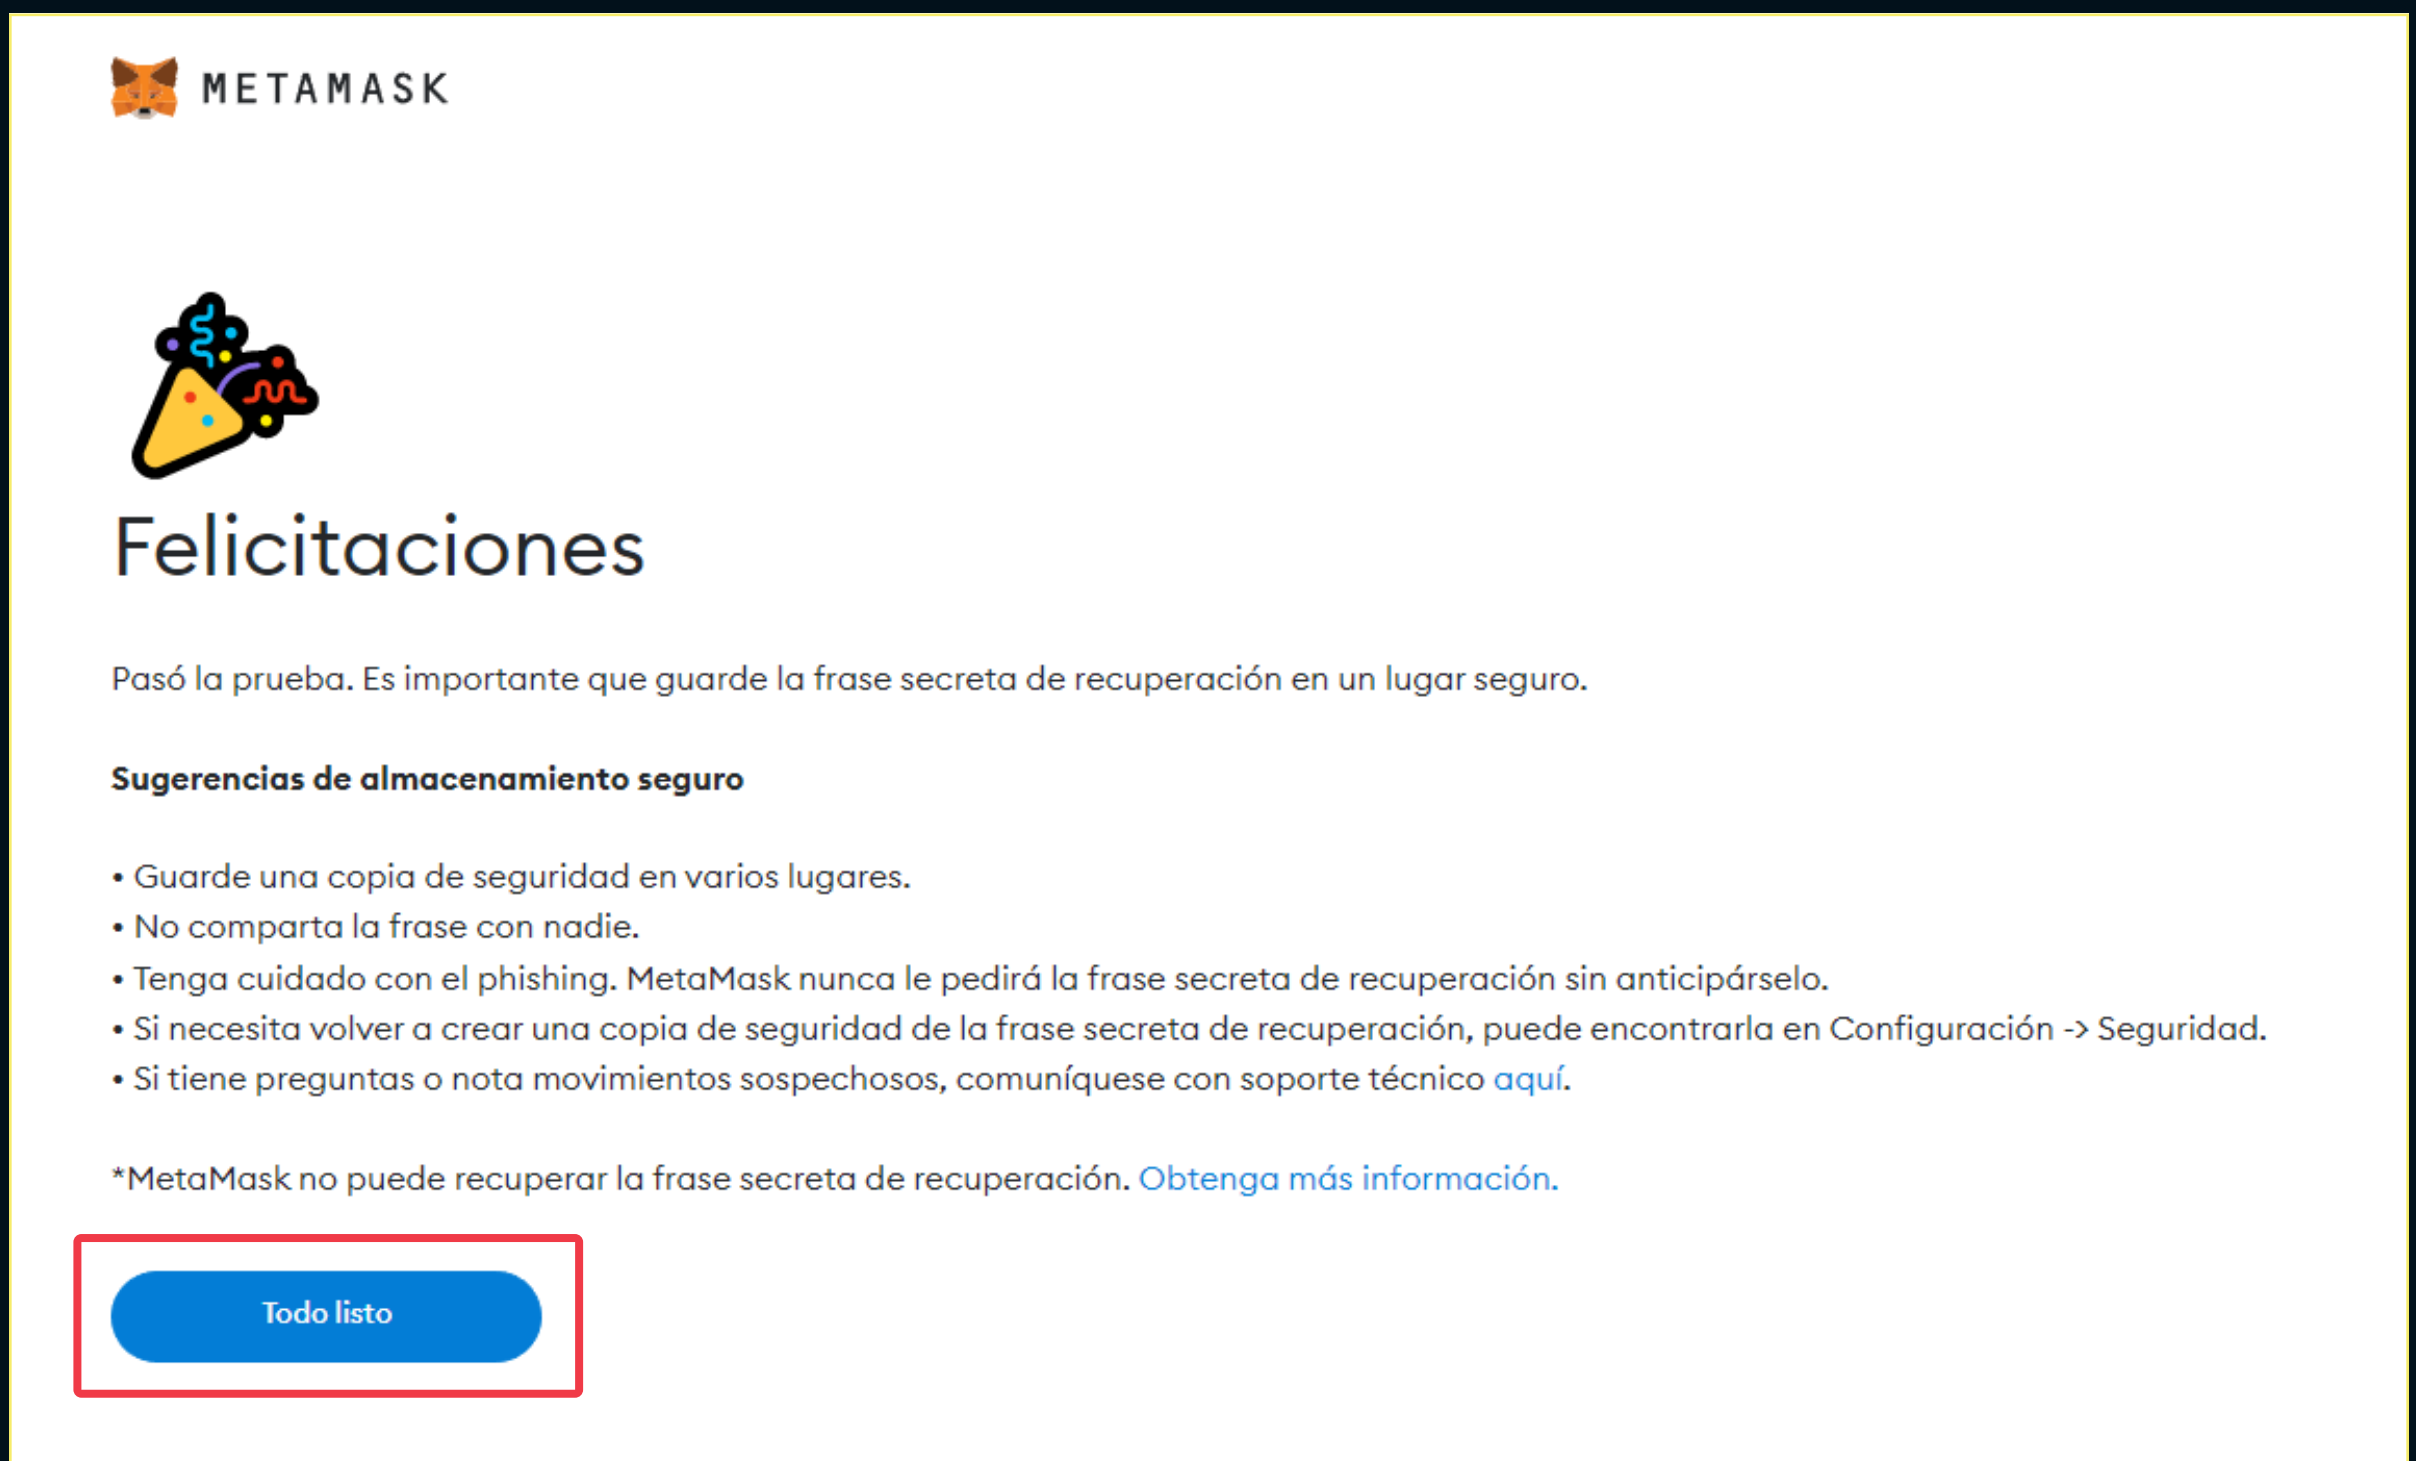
METAMASK

Felicitaciones

Pasó la prueba. Es importante que guarde la frase secreta de recuperación en un lugar seguro.

**Sugerencias de almacenamiento seguro**

• Guarde una copia de seguridad en varios lugares.
• No comparta la frase con nadie.
• Tenga cuidado con el phishing. MetaMask nunca le pedirá la frase secreta de recuperación sin anticipárselo.
• Si necesita volver a crear una copia de seguridad de la frase secreta de recuperación, puede encontrarla en Configuración -> Seguridad.
• Si tiene preguntas o nota movimientos sospechosos, comuníquese con soporte técnico aquí.

*MetaMask no puede recuperar la frase secreta de recuperación. Obtenga más información.

Todo listo